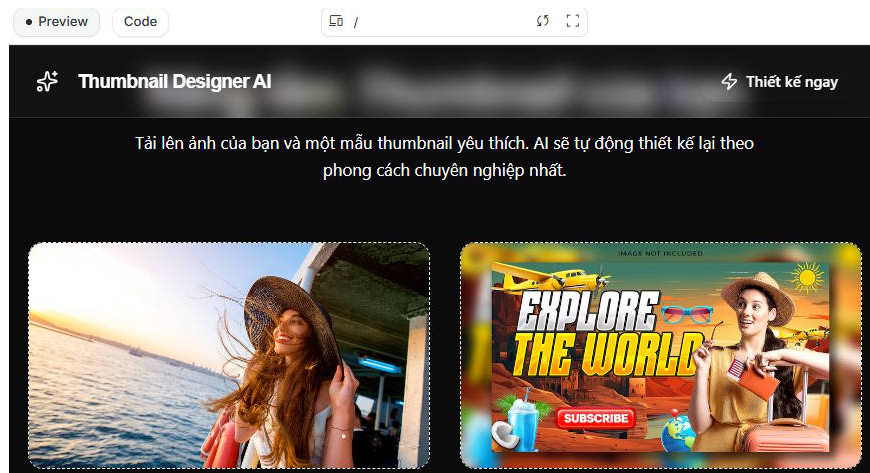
Preview Code /

Thumbnail Designer AI

Thiết kế ngay

Tải lên ảnh của bạn và một mẫu thumbnail yêu thích. AI sẽ tự động thiết kế lại theo phong cách chuyên nghiệp nhất.

IMAGE NOT INCLUDED

EXPLORE THE WORLD

SUBSCRIBE